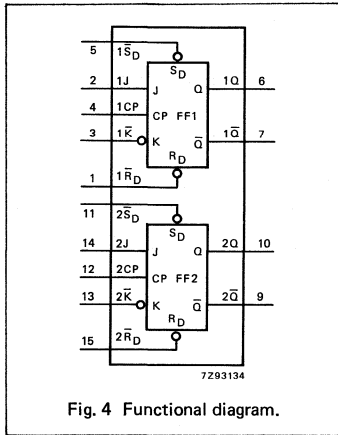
5 $1\overline{S}_D$
$S_D$
2 1J
J
Q
1Q 6
4 1CP
CP FF1
3 $1\overline{K}$
K
$\overline{Q}$
$1\overline{Q}$ 7
$R_D$
1 $1\overline{R}_D$

11 $2\overline{S}_D$
$S_D$
14 2J
J
Q
2Q 10
12 2CP
CP FF2
13 $2\overline{K}$
K
$\overline{Q}$
$2\overline{Q}$ 9
$R_D$
15 $2\overline{R}_D$

7Z93134

Fig. 4 Functional diagram.